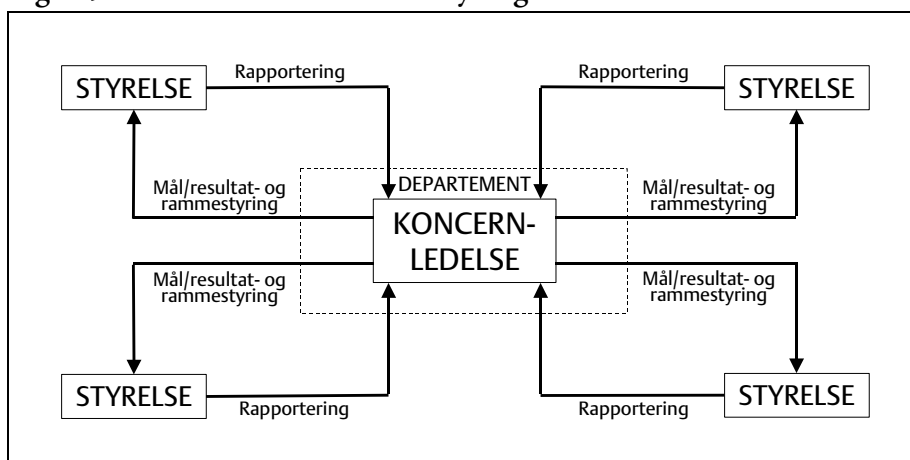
STYRELSE

Rapportering

Rapportering

STYRELSE

Mål/resultat- og rammestyring

DEPARTEMENT

Mål/resultat- og rammestyring

KONCERN-LEDELSE

Mål/resultat- og rammestyring

Mål/resultat- og rammestyring

STYRELSE

Rapportering

Rapportering

STYRELSE